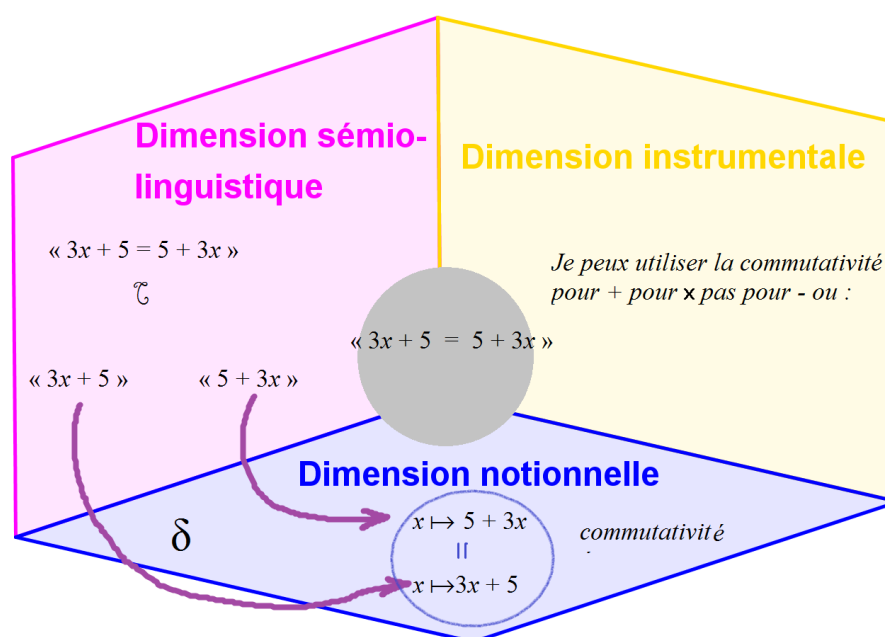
Dimension sémio-linguistique

Dimension instrumentale

« $3x + 5 = 5 + 3x$ »

$\tau$

Je peux utiliser la commutativité pour + pour x pas pour - ou :

« $3x + 5 = 5 + 3x$ »

« $3x + 5$ »

« $5 + 3x$ »

Dimension notionnelle

$\delta$

$x \mapsto 5 + 3x$

$=$

$x \mapsto 3x + 5$

commutativité